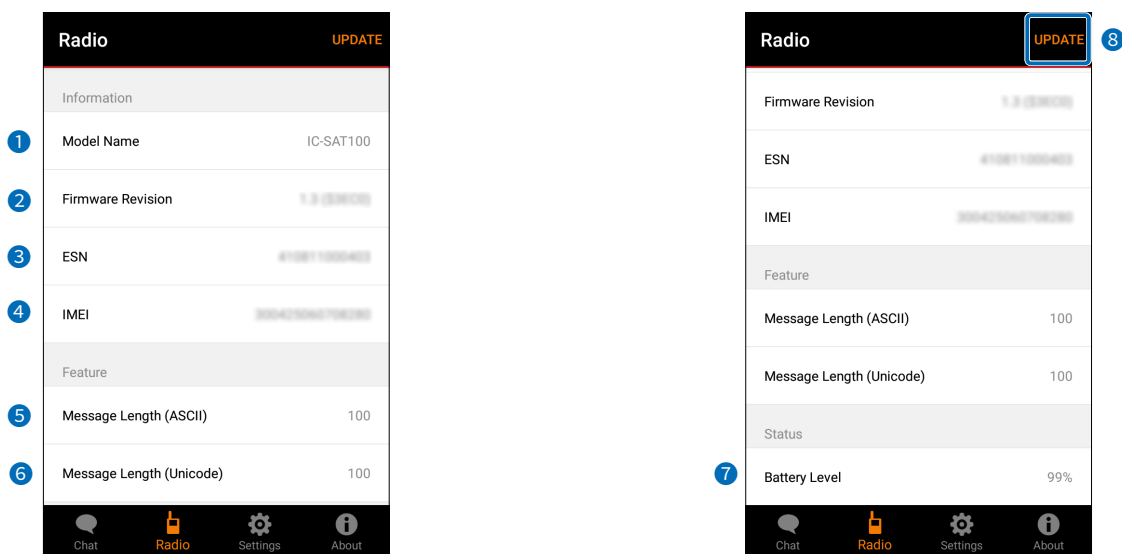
Radio UPDATE

Information

1 Model Name IC-SAT100

2 Firmware Revision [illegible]

3 ESN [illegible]

4 IMEI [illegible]

Feature

5 Message Length (ASCII) 100

6 Message Length (Unicode) 100

Chat Radio Settings About

Radio UPDATE 8

Firmware Revision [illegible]

ESN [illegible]

IMEI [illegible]

Feature

Message Length (ASCII) 100

Message Length (Unicode) 100

Status

7 Battery Level 99%

Chat Radio Settings About